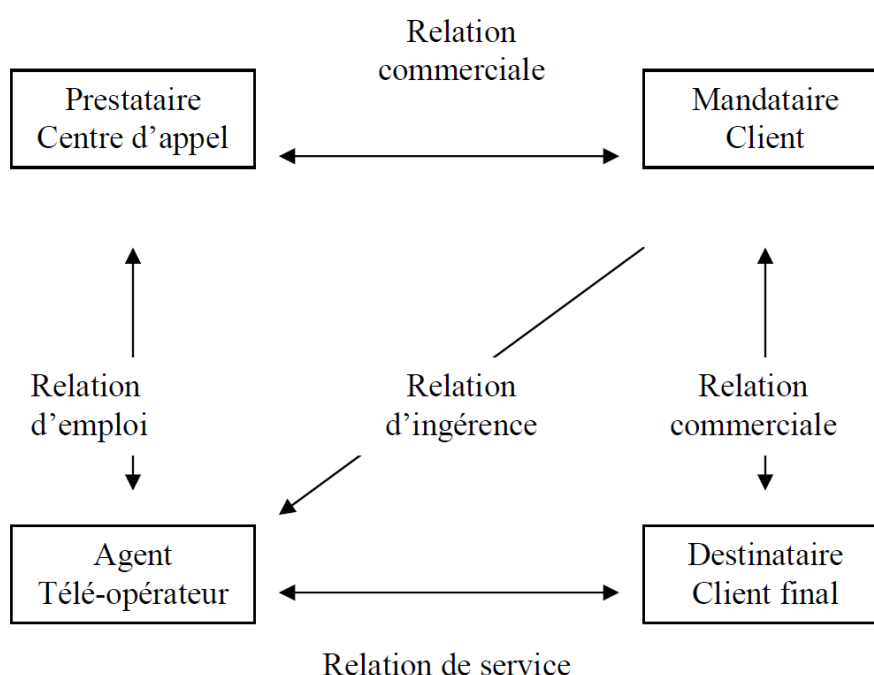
Relation commerciale

Prestataire
Centre d’appel

Mandataire
Client

Relation d’emploi

Relation d’ingérence

Relation commerciale

Agent
Télé-opérateur

Destinataire
Client final

Relation de service